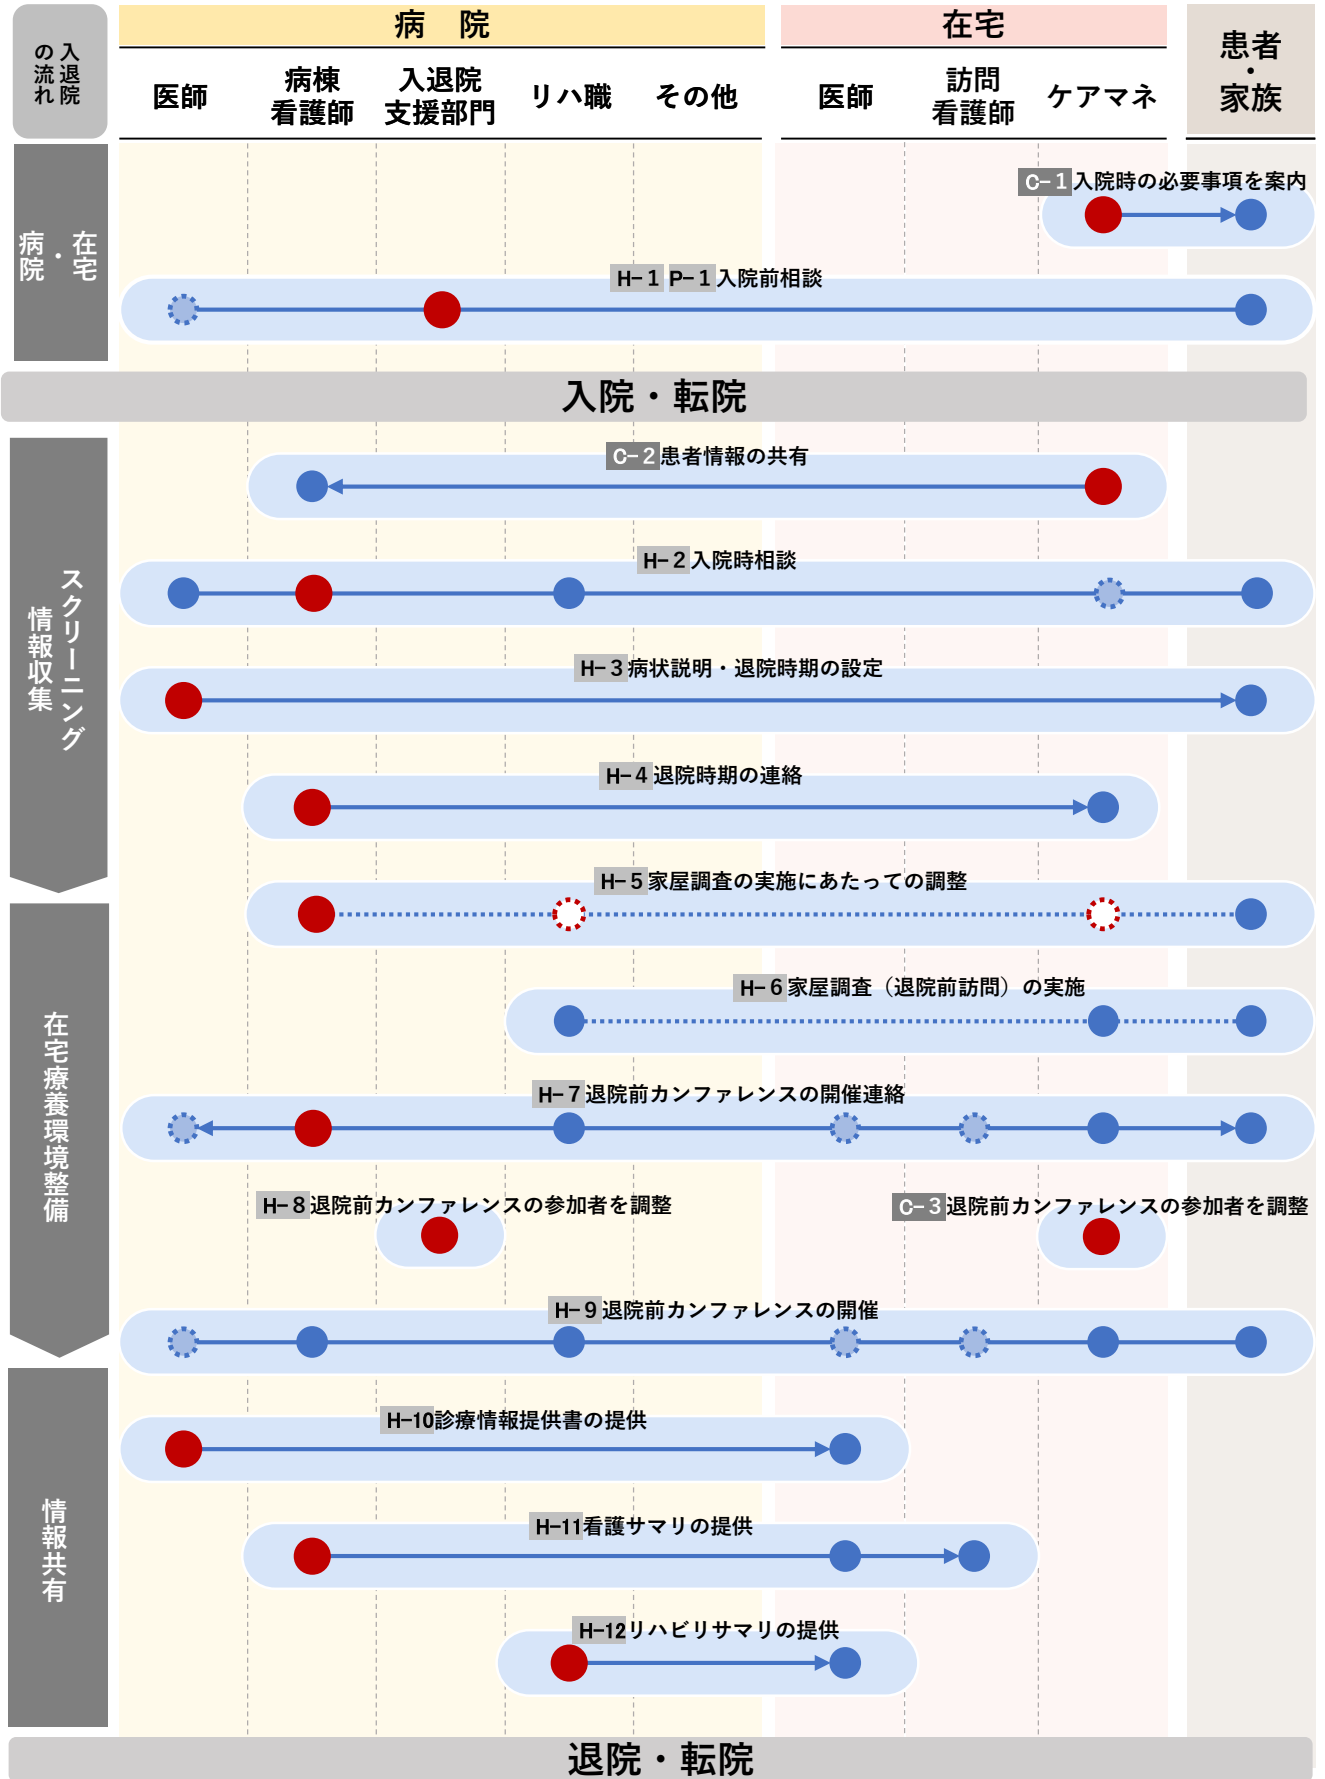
入退院の流れ

病　院

医師

病棟看護師

入退院支援部門

リハ職

その他

在宅

医師

訪問看護師

ケアマネ

患者・家族

病院・在宅

C-1 入院時の必要事項を案内

H-1 P-1 入院前相談

入院・転院

スクリーニング情報収集

C-2 患者情報の共有

H-2 入院時相談

H-3 病状説明・退院時期の設定

H-4 退院時期の連絡

在宅療養環境整備

H-5 家屋調査の実施にあたっての調整

H-6 家屋調査（退院前訪問）の実施

H-7 退院前カンファレンスの開催連絡

H-8 退院前カンファレンスの参加者を調整

C-3 退院前カンファレンスの参加者を調整

H-9 退院前カンファレンスの開催

情報共有

H-10 診療情報提供書の提供

H-11 看護サマリの提供

H-12 リハビリサマリの提供

退院・転院